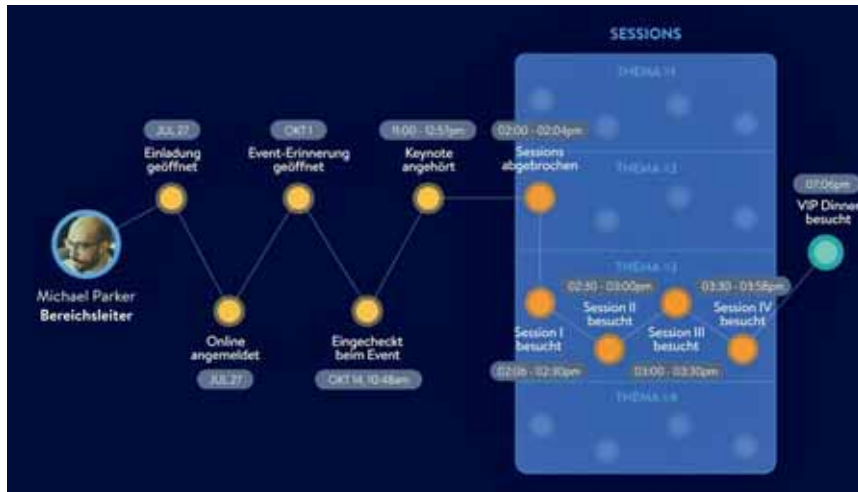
SESSIONS

THEMA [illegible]

THEMA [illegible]

THEMA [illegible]

THEMA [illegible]

Michael Parker
Bereichsleiter

JUL 27
Einladung geöffnet

Online angemeldet
JUL 27

OKT 1
Event-Erinnerung geöffnet

Eingecheckt beim Event
OKT 14, 10:48am

11:00 - 12:57pm
Keynote angehört

02:00 - 02:04pm
Sessions abgebrochen

Session I besucht
02:06 - 02:30pm

02:30 - 03:00pm
Session II besucht

Session III besucht
03:00 - 03:30pm

03:30 - 03:58pm
Session IV besucht

07:06pm
VIP Dinner besucht